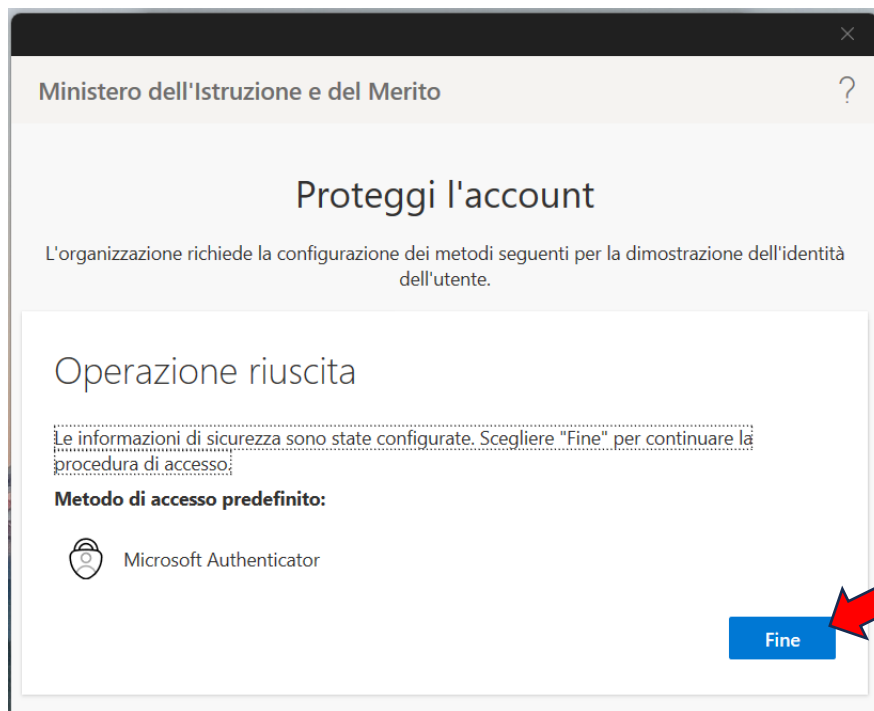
×

Ministero dell'Istruzione e del Merito

?

Proteggi l'account

L'organizzazione richiede la configurazione dei metodi seguenti per la dimostrazione dell'identità dell'utente.

Operazione riuscita

Le informazioni di sicurezza sono state configurate. Scegliere "Fine" per continuare la procedura di accesso.

Metodo di accesso predefinito:

Microsoft Authenticator

Fine